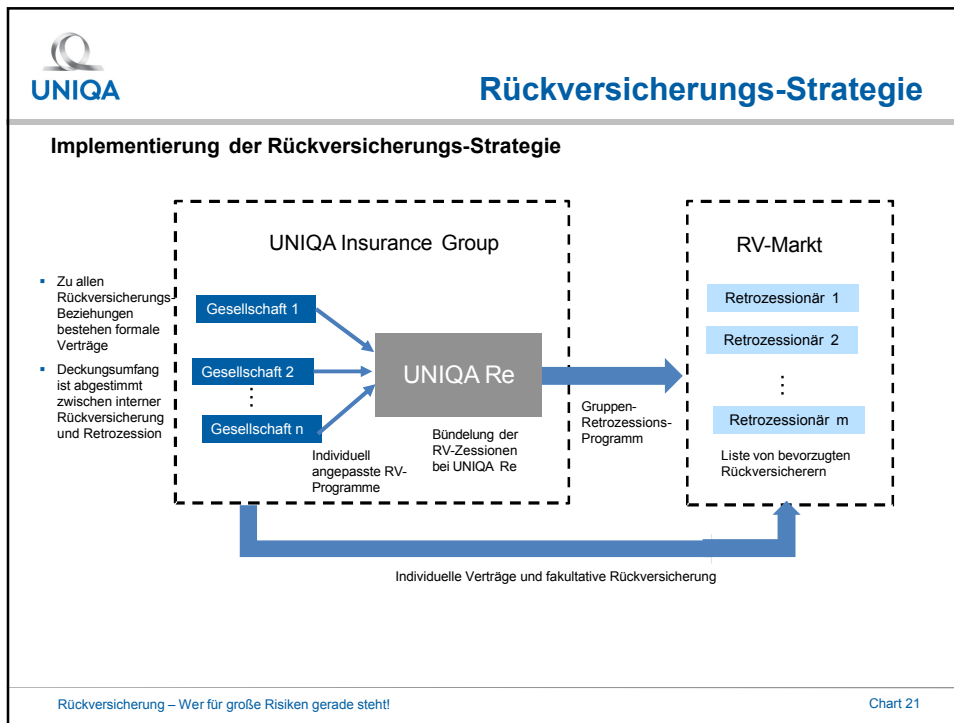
UNIQA

Rückversicherungs-Strategie

Implementierung der Rückversicherungs-Strategie

- Zu allen Rückversicherungs-Beziehungen bestehen formale Verträge
- Deckungsumfang ist abgestimmt zwischen interner Rückversicherung und Retrozession

UNIQA Insurance Group

Gesellschaft 1

Gesellschaft 2

⋮

Gesellschaft n

UNIQA Re

Individuell angepasste RV-Programme

Bündelung der RV-Zessionen bei UNIQA Re

Gruppen-Retrozessions-Programm

RV-Markt

Retrozessionär 1

Retrozessionär 2

⋮

Retrozessionär m

Liste von bevorzugten Rückversicherern

Individuelle Verträge und fakultative Rückversicherung

Rückversicherung – Wer für große Risiken gerade steht!

Chart 21